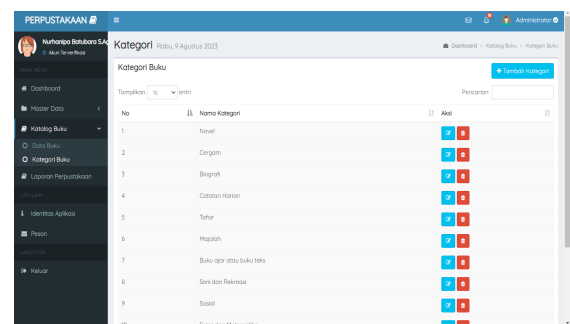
PERPUSTAKAAN

Nurhaniya Batubara S.Ag
Akun Terverifikasi

MAIN MENU

Dashboard

Master Data

Katalog Buku

Data Buku

Kategori Buku

Laporan Perpustakaan

LAYANAN

Identitas Aplikasi

Pesan

LANJUTAN

Keluar

Administrator

Kategori Rabu, 9 Agustus 2023

Dashboard > Katalog Buku > Kategori Buku

Kategori Buku

+ Tambah Kategori

Tampilkan 10 entri

Pencarian:

| No | Nama Kategori | Aksi |
|---|---|---|
| 1 | Novel | |
| 2 | Cergam | |
| 3 | Biografi | |
| 4 | Catatan Harian | |
| 5 | Tafsir | |
| 6 | Majalah | |
| 7 | Buku ajar atau buku teks | |
| 8 | Seni dan Rekreasi | |
| 9 | Sosial | |
| 10 | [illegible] | |